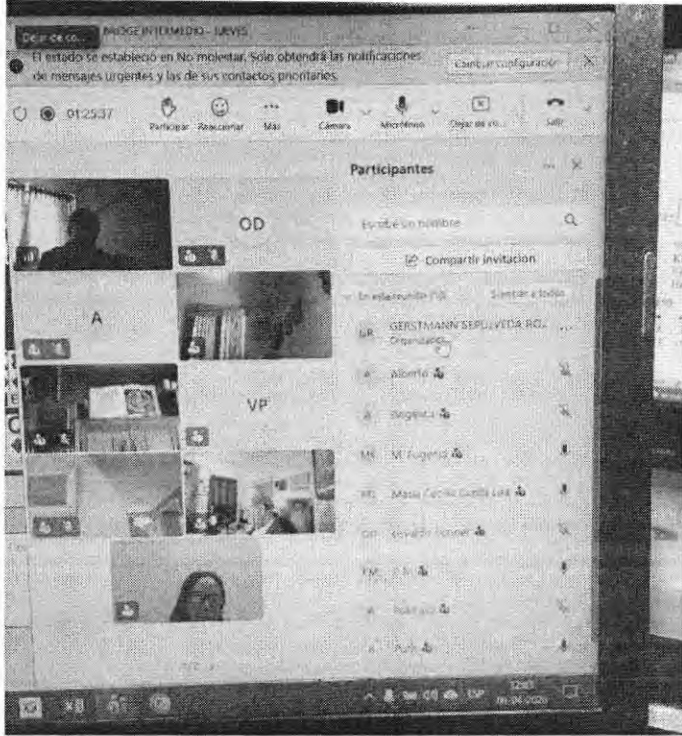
Dejar de co... BRIDGE INTERMEDIO - JUEVES

El estado se estableció en No molestar. Solo obtendrá las notificaciones de mensajes urgentes y las de sus contactos prioritarios.

Cambiar configuración

01:25:37

Participar Reaccionar Más Cámara Micrófono Dejar de co... Salir

Participantes

OD

A

VP

Escribe un nombre

Compartir invitación

En esta reunión (10) Silenciar a todos

GR GERSTMANN SEPULVEDA RO... Organizador

A Alberto

A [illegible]

MF M. Eugenia

ML Maria Cecilia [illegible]

OD Osvaldo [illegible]

PM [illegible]

R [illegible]

A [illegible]

ESP